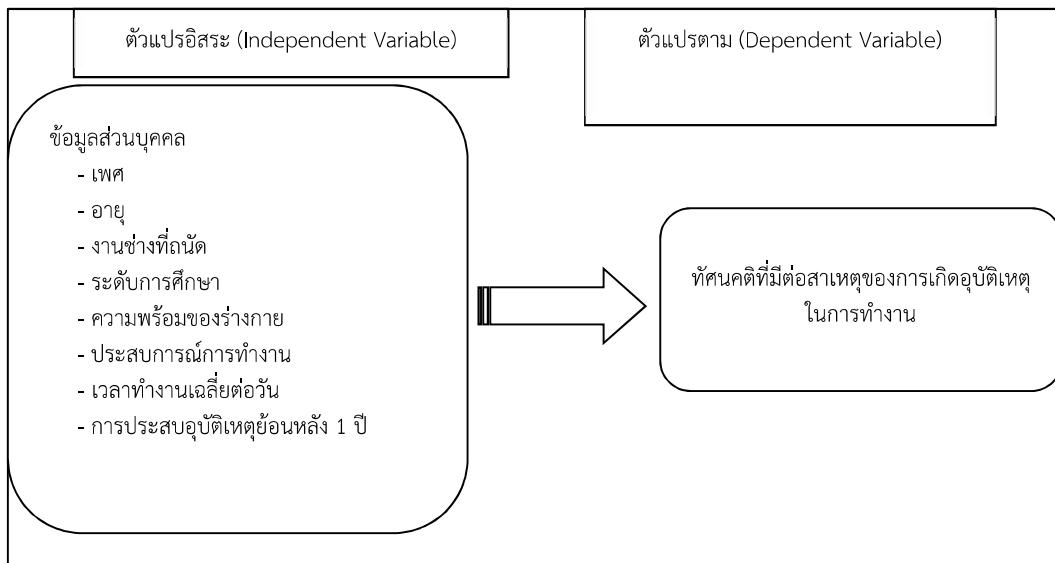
ตัวแปรอิสระ (Independent Variable)

ตัวแปรตาม (Dependent Variable)

ข้อมูลส่วนบุคคล
- เพศ
- อายุ
- งานช่างที่ถนัด
- ระดับการศึกษา
- ความพร้อมของร่างกาย
- ประสบการณ์การทำงาน
- เวลาทำงานเฉลี่ยต่อวัน
- การประสบอุบัติเหตุย้อนหลัง 1 ปี

ทัศนคติที่มีต่อสาเหตุของการเกิดอุบัติเหตุในการทำงาน